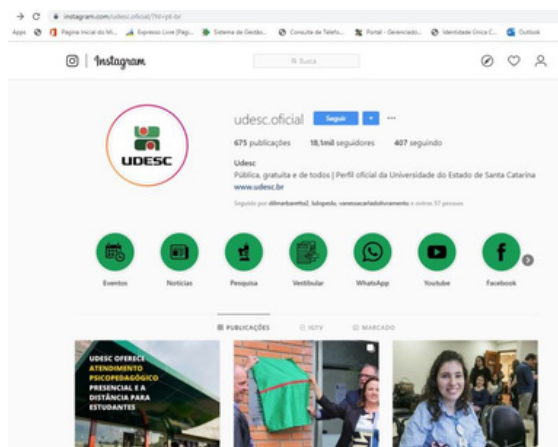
instagram.com/udesc.oficial/?hl=pt-br

Apps Página Inicial do Mi... Expresso Livre [Pági... Sistema de Gestão... Consulta de Telefo... Portal - Gerenciado... Identidade Única C... Outlook

Instagram

Busca

UDESC

udesc.oficial Seguir

675 publicações 18,1mil seguidores 407 seguindo

Udesc

Pública, gratuita e de todos | Perfil oficial da Universidade do Estado de Santa Catarina

www.udesc.br

Seguido por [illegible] e outras 57 pessoas

Eventos Notícias Pesquisa Vestibular WhatsApp Youtube Facebook

PUBLICAÇÕES IGTV MARCADO

UDESC OFERECE ATENDIMENTO PSICOPEDAGÓGICO PRESENCIAL E A DISTÂNCIA PARA ESTUDANTES